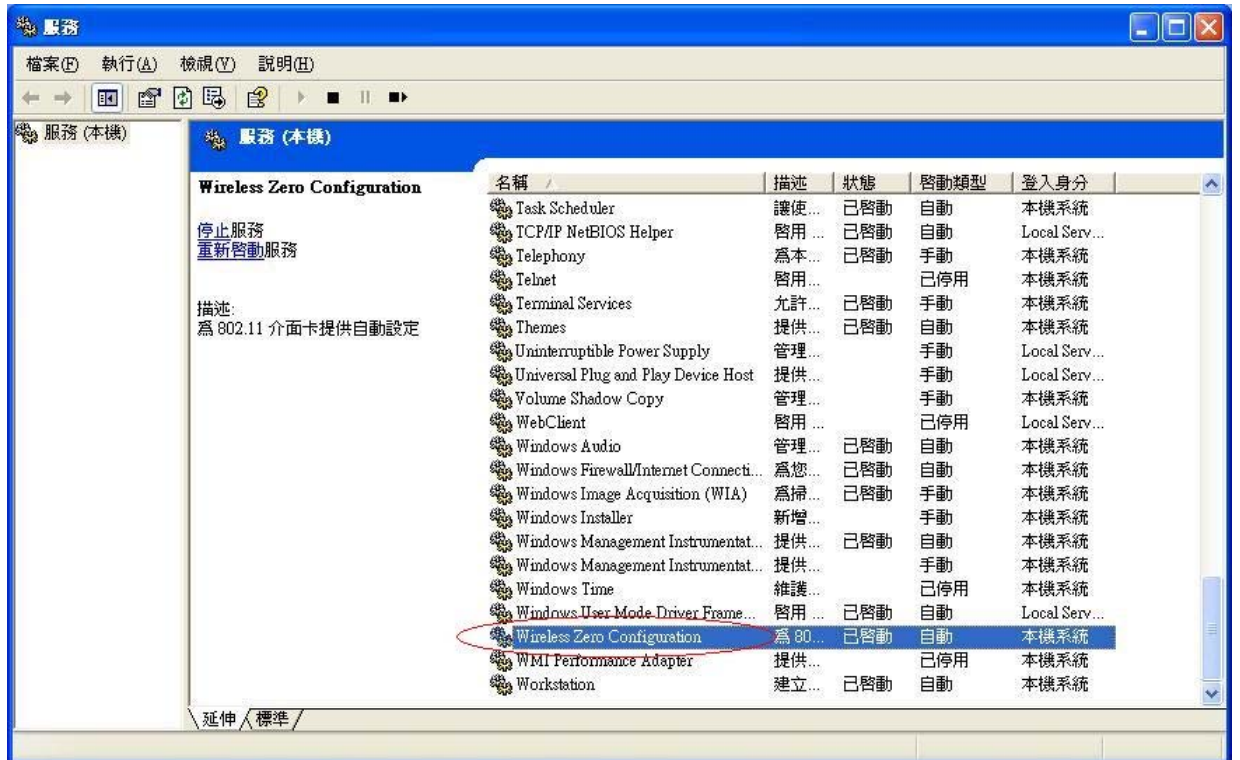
服務

檔案(F) 執行(A) 檢視(V) 說明(H)

服務 (本機)

服務 (本機)

Wireless Zero Configuration

停止服務
重新啓動服務

描述:
為 802.11 介面卡提供自動設定

| 名稱 | 描述 | 狀態 | 啓動類型 | 登入身分 |
|---|---|---|---|---|
| Task Scheduler | 讓使... | 已啓動 | 自動 | 本機系統 |
| TCP/IP NetBIOS Helper | 啓用 ... | 已啓動 | 自動 | Local Serv... |
| Telephony | 為本... | 已啓動 | 手動 | 本機系統 |
| Telnet | 啓用... | | 已停用 | 本機系統 |
| Terminal Services | 允許... | 已啓動 | 手動 | 本機系統 |
| Themes | 提供... | 已啓動 | 自動 | 本機系統 |
| Uninterruptible Power Supply | 管理... | | 手動 | Local Serv... |
| Universal Plug and Play Device Host | 提供... | | 手動 | Local Serv... |
| Volume Shadow Copy | 管理... | | 手動 | 本機系統 |
| WebClient | 啓用 ... | | 已停用 | Local Serv... |
| Windows Audio | 管理... | 已啓動 | 自動 | 本機系統 |
| Windows Firewall/Internet Connecti... | 為您... | 已啓動 | 自動 | 本機系統 |
| Windows Image Acquisition (WIA) | 為掃... | 已啓動 | 手動 | 本機系統 |
| Windows Installer | 新增... | | 手動 | 本機系統 |
| Windows Management Instrumentat... | 提供... | 已啓動 | 自動 | 本機系統 |
| Windows Management Instrumentat... | 提供... | | 手動 | 本機系統 |
| Windows Time | 維護... | | 已停用 | 本機系統 |
| Windows User Mode Driver Frame... | 啓用 ... | 已啓動 | 自動 | Local Serv... |
| Wireless Zero Configuration | 為 80... | 已啓動 | 自動 | 本機系統 |
| WMI Performance Adapter | 提供... | | 已停用 | 本機系統 |
| Workstation | 建立... | 已啓動 | 自動 | 本機系統 |

延伸 標準